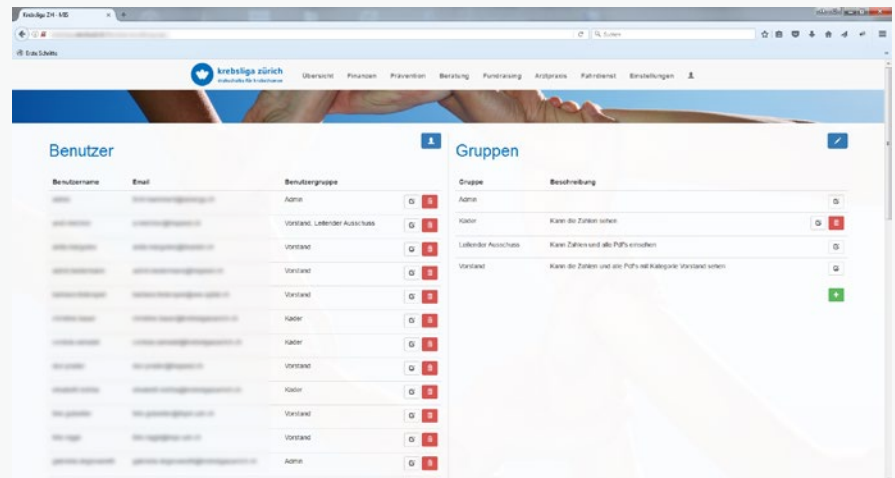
Krebsliga ZH - MIS

Suchen

Erste Schritte

krebsliga zürich

Übersicht Finanzen Prävention Beratung Fundraising Arztpraxis Fahrdienst Bestellungen

Benutzer

| Benutzername | Email | Benutzergruppe |
|---|---|---|
| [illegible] | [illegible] | Admin |
| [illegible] | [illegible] | Vorstand, Leitender Ausschuss |
| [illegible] | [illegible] | Vorstand |
| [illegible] | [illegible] | Vorstand |
| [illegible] | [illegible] | Vorstand |
| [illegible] | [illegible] | Kader |
| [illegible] | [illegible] | Kader |
| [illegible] | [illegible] | Vorstand |
| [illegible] | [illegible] | Kader |
| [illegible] | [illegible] | Vorstand |
| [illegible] | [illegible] | Vorstand |
| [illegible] | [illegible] | Admin |

Gruppen

| Gruppe | Beschreibung |
|---|---|
| Admin | |
| Kader | Kann die Zahlen sehen |
| Leitender Ausschuss | Kann Zahlen und alle PdFs einsehen |
| Vorstand | Kann die Zahlen und alle PdFs mit Kategorie Vorstand sehen |